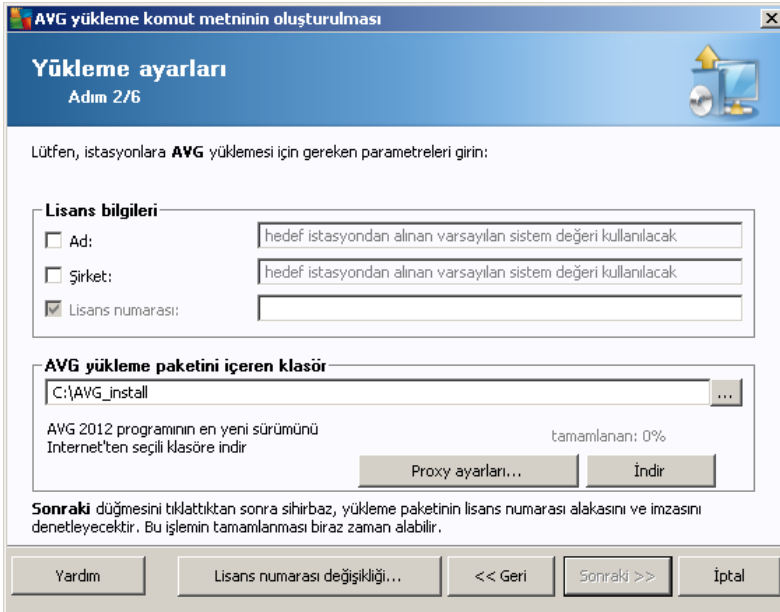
AVG yükleme komut metninin oluşturulması

Yükleme ayarları
Adım 2/6

Lütfen, istasyonlara AVG yüklemesi için gereken parametreleri girin:

Lisans bilgileri
Ad: hedef istasyondan alınan varsayılan sistem değeri kullanılacak
Şirket: hedef istasyondan alınan varsayılan sistem değeri kullanılacak
Lisans numarası:

AVG yükleme paketini içeren klasör
C:\AVG_install
...
AVG 2012 programının en yeni sürümünü Internet'ten seçili klasöre indir
tamamlanan: 0%
Proxy ayarları...
İndir

Sonraki düğmesini tıklattıktan sonra sihirbaz, yükleme paketinin lisans numarası alakasını ve imzasını denetleyecektir. Bu işlemin tamamlanması biraz zaman alabilir.

Yardım
Lisans numarası değişikliği...
<< Geri
Sonraki >>
İptal